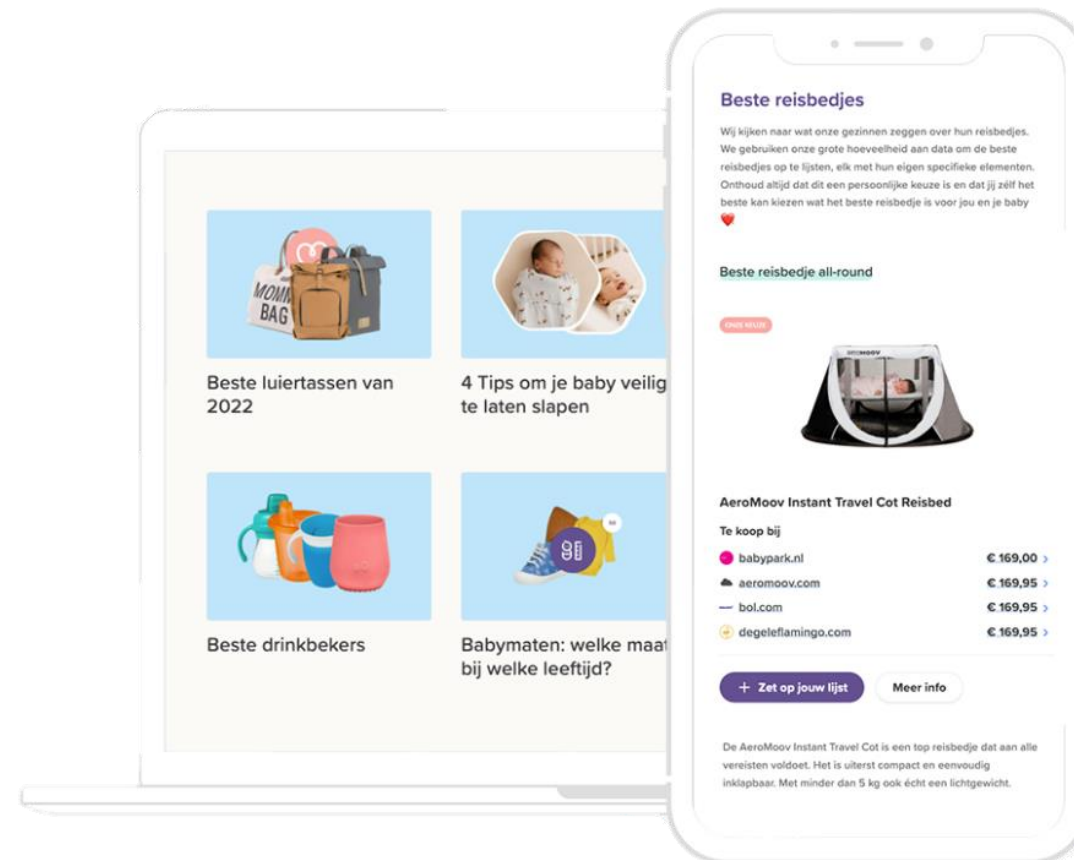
MOMMY BAG

Beste luiertassen van 2022

4 Tips om je baby veilig te laten slapen

Beste drinkbekers

Babymaten: welke maat bij welke leeftijd?

Beste reisbedjes

Wij kijken naar wat onze gezinnen zeggen over hun reisbedjes. We gebruiken onze grote hoeveelheid aan data om de beste reisbedjes op te lijsten, elk met hun eigen specifieke elementen. Onthoud altijd dat dit een persoonlijke keuze is en dat jij zélf het beste kan kiezen wat het beste reisbedje is voor jou en je baby ❤️

Beste reisbedje all-round

ONZE KEUZE

AEROMOOV

AeroMoov Instant Travel Cot Reisbed

Te koop bij

| | |
|---|---|
| babypark.nl | € 169,00 › |
| aeromoov.com | € 169,95 › |
| bol.com | € 169,95 › |
| degeleflamingo.com | € 169,95 › |

+ Zet op jouw lijst

Meer info

De AeroMoov Instant Travel Cot is een top reisbedje dat aan alle vereisten voldoet. Het is uiterst compact en eenvoudig inklapbaar. Met minder dan 5 kg ook écht een lichtgewicht.